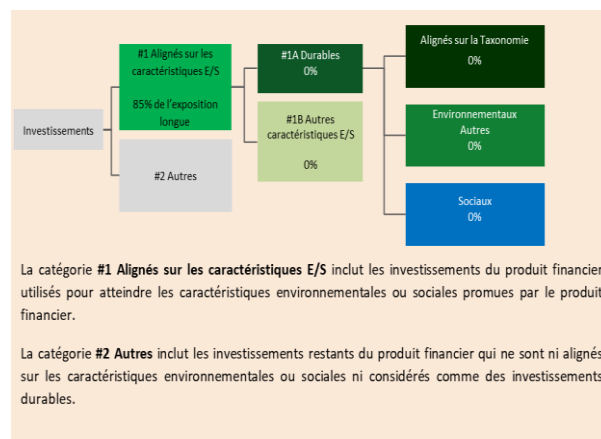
Investissements

#1 Alignés sur les caractéristiques E/S

85% de l'exposition longue

#2 Autres

#1A Durables
0%

#1B Autres caractéristiques E/S

0%

Alignés sur la Taxonomie
0%

Environnementaux Autres
0%

Sociaux
0%

La catégorie **#1 Alignés sur les caractéristiques E/S** inclut les investissements du produit financier utilisés pour atteindre les caractéristiques environnementales ou sociales promues par le produit financier.

La catégorie **#2 Autres** inclut les investissements restants du produit financier qui ne sont ni alignés sur les caractéristiques environnementales ou sociales ni considérés comme des investissements durables.